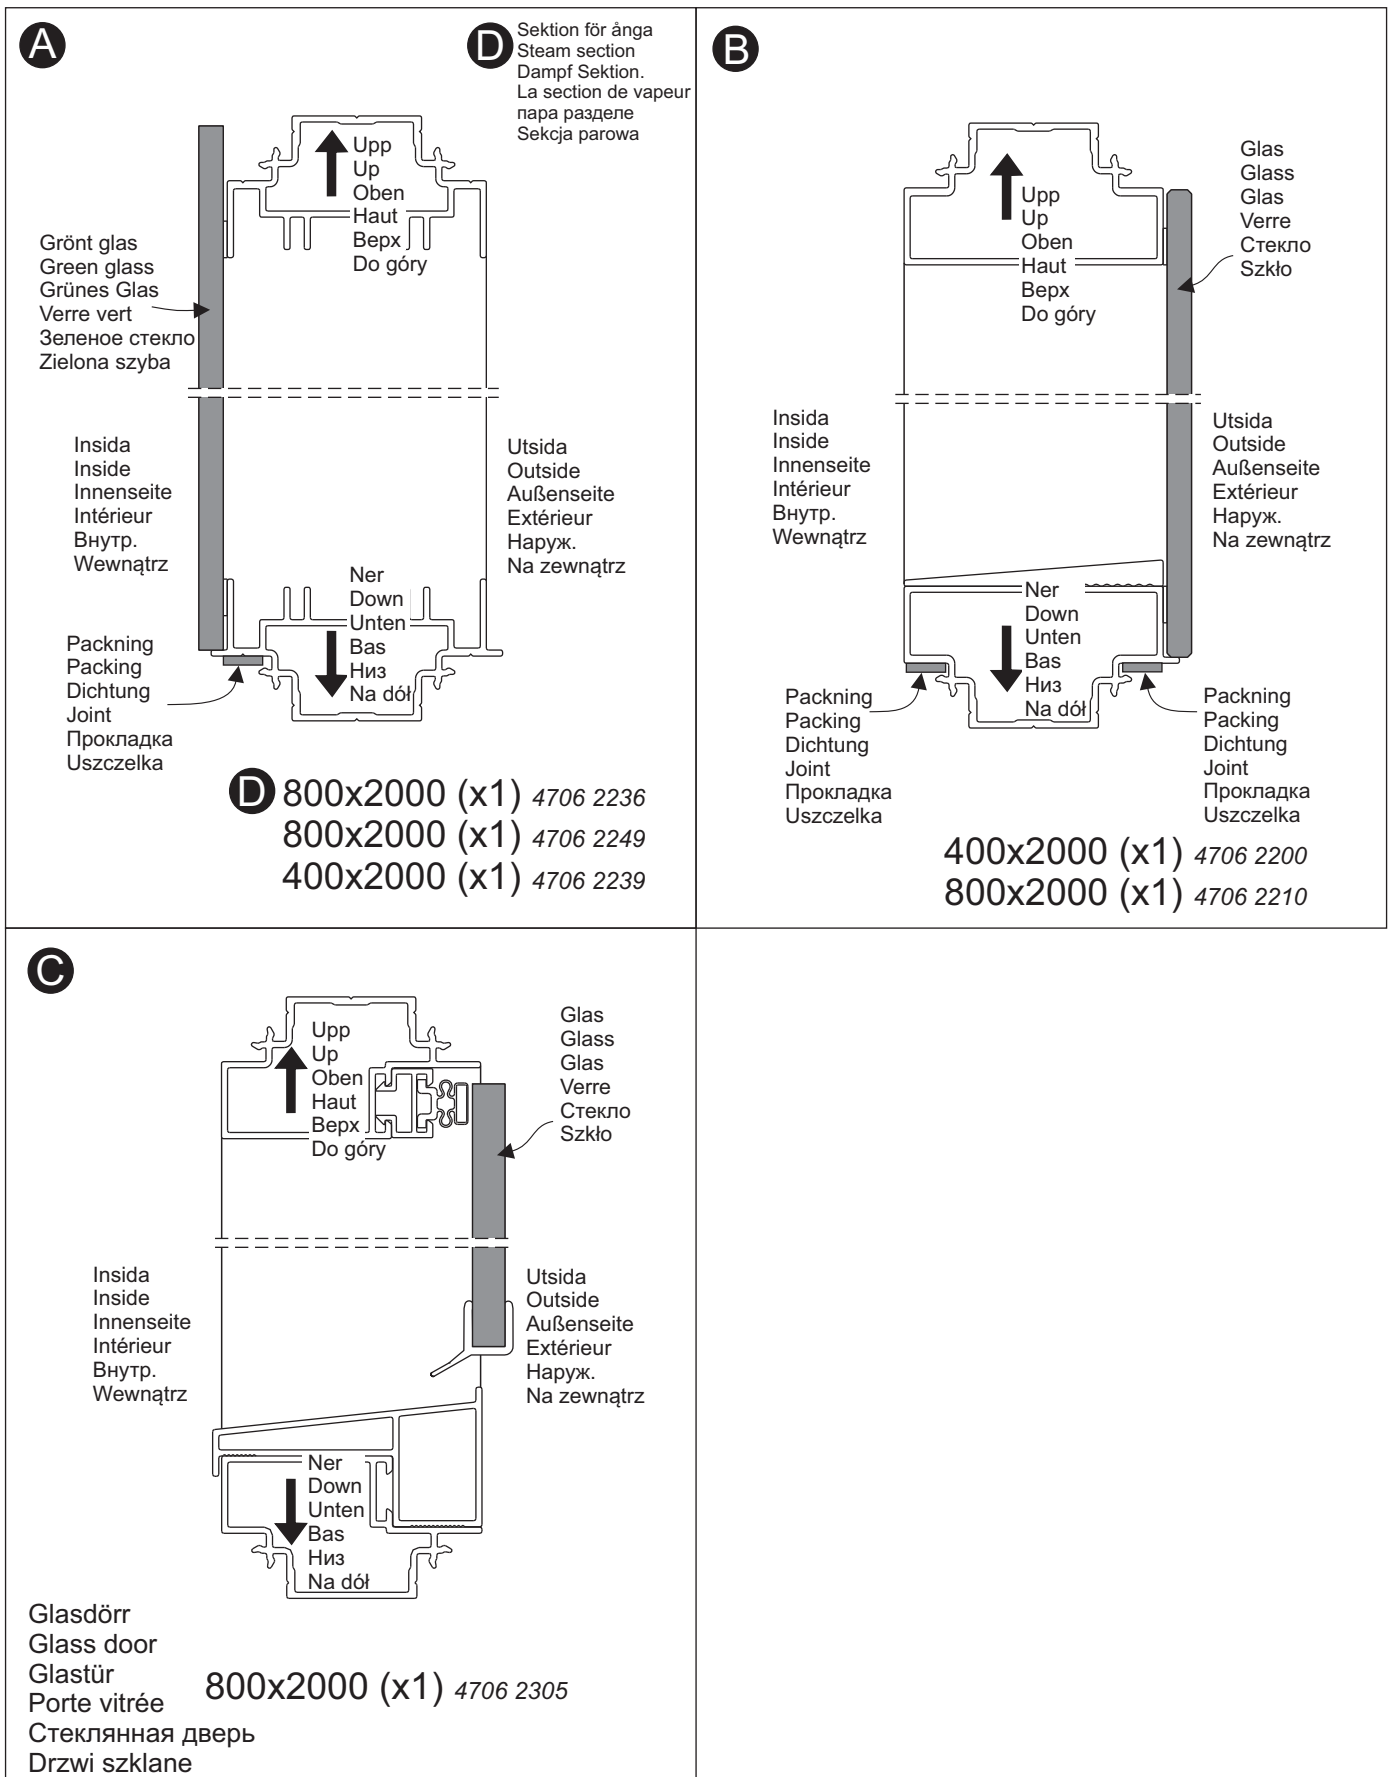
A

D Sektion för ånga
Steam section
Dampf Sektion.
La section de vapeur
пара разделе
Sekcja parowa

Upp
Up
Oben
Haut
Верх
Do góry

Grönt glas
Green glass
Grünes Glas
Verre vert
Зеленое стекло
Zielona szyba

Insida
Inside
Innenseite
Intérieur
Внутр.
Wewnątrz

Utsida
Outside
Außenseite
Extérieur
Наруж.
Na zewnątrz

Ner
Down
Unten
Bas
Низ
Na dół

Packning
Packing
Dichtung
Joint
Прокладка
Uszczelka

D 800x2000 (x1) *4706 2236*
800x2000 (x1) *4706 2249*
400x2000 (x1) *4706 2239*

B

Upp
Up
Oben
Haut
Верх
Do góry

Glas
Glass
Glas
Verre
Стекло
Szkło

Insida
Inside
Innenseite
Intérieur
Внутр.
Wewnątrz

Utsida
Outside
Außenseite
Extérieur
Наруж.
Na zewnątrz

Ner
Down
Unten
Bas
Низ
Na dół

Packning
Packing
Dichtung
Joint
Прокладка
Uszczelka

Packning
Packing
Dichtung
Joint
Прокладка
Uszczelka

400x2000 (x1) *4706 2200*
800x2000 (x1) *4706 2210*

C

Upp
Up
Oben
Haut
Верх
Do góry

Glas
Glass
Glas
Verre
Стекло
Szkło

Insida
Inside
Innenseite
Intérieur
Внутр.
Wewnątrz

Utsida
Outside
Außenseite
Extérieur
Наруж.
Na zewnątrz

Ner
Down
Unten
Bas
Низ
Na dół

Glasdörr
Glass door
Glastür
Porte vitrée
Стеклянная дверь
Drzwi szklane

800x2000 (x1) *4706 2305*